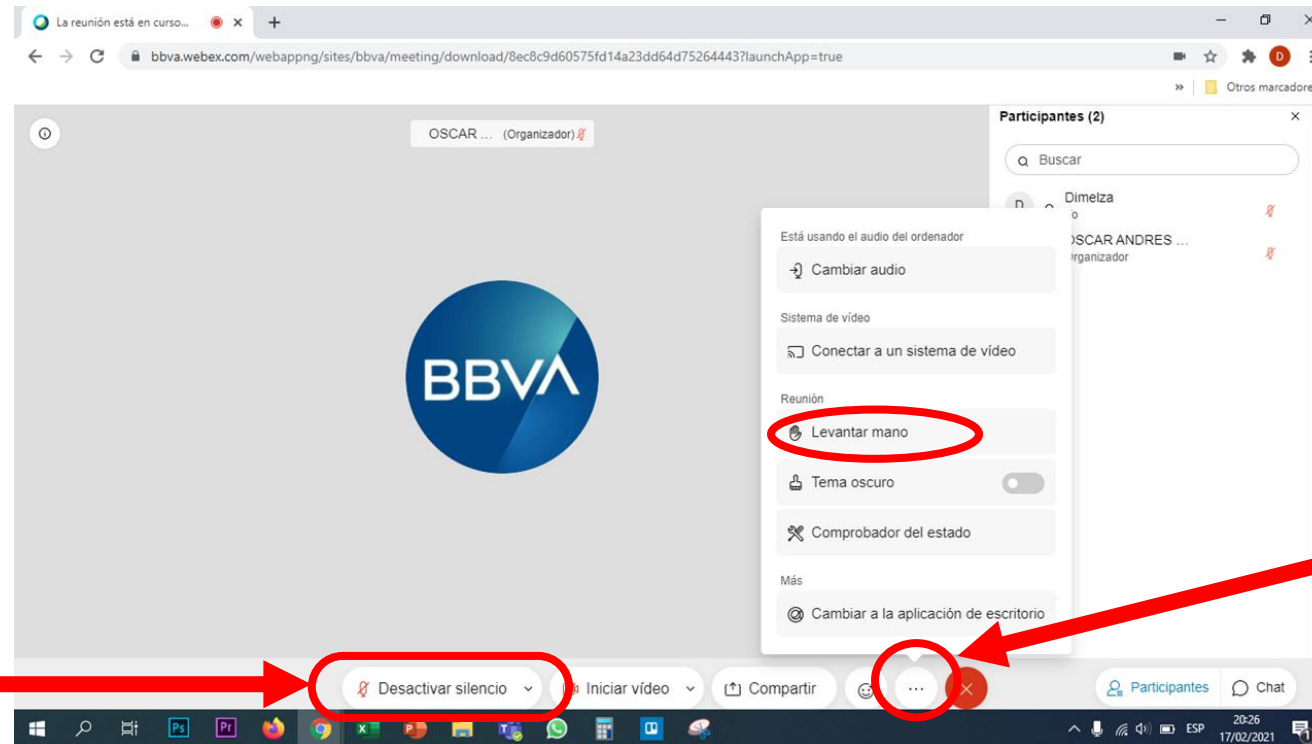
La reunión está en curso...

bbva.webex.com/webappng/sites/bbva/meeting/download/8ec8c9d60575fd14a23dd64d75264443?launchApp=true

» Otros marcadore

D

OSCAR ... (Organizador)

BBVA

Participantes (2)

Buscar

D Dimelza
o

OSCAR ANDRES ...
Organizador

Está usando el audio del ordenador

Cambiar audio

Sistema de vídeo

Conectar a un sistema de vídeo

Reunión

Levantar mano

Tema oscuro

Comprobador del estado

Más

Cambiar a la aplicación de escritorio

Desactivar silencio

Iniciar vídeo

Compartir

...

Participantes

Chat

ESP 20:26 17/02/2021